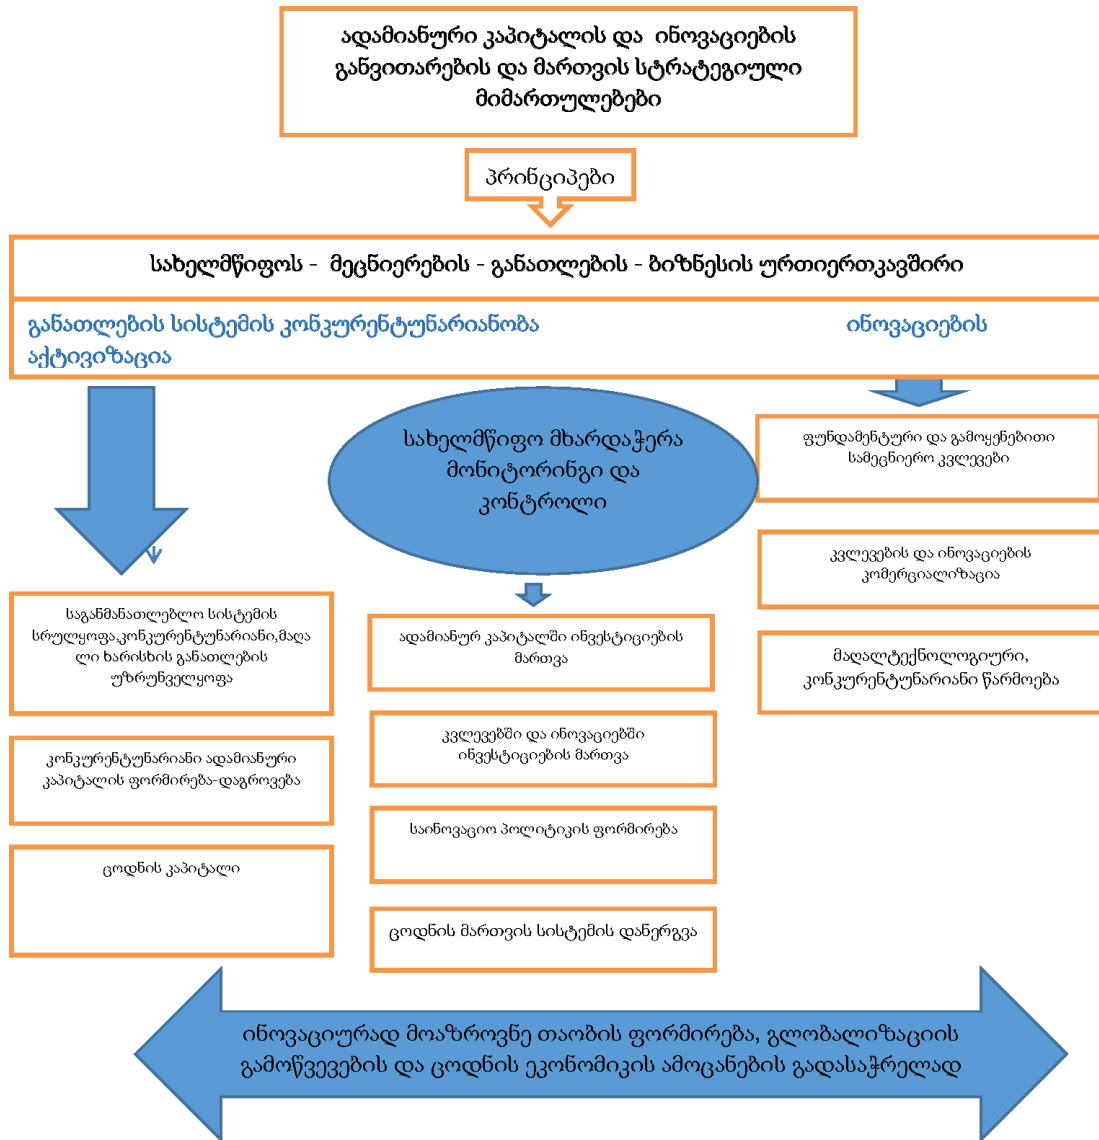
ადამიანური კაპიტალის და ინოვაციების განვითარების და მართვის სტრატეგიული მიმართულებები

პრინციპები

სახელმწიფოს - მეცნიერების - განათლების - ბიზნესის ურთიერთკავშირი

განათლების სისტემის კონკურენტუნარიანობა აქტივიზაცია

ინოვაციების

სახელმწიფო მხარდაჭერა მონიტორინგი და კონტროლი

ფუნდამენტური და გამოყენებითი სამეცნიერო კვლევები

კვლევების და ინოვაციების კომერციალიზაცია

მაღალტექნოლოგიური, კონკურენტუნარიანი წარმოება

საგანმანათლებლო სისტემის სრულყოფა,კონკურენტუნარიანი,მაღალი ხარისხის განათლების უზრუნველყოფა

კონკურენტუნარიანი ადამიანური კაპიტალის ფორმირება-დაგროვება

ცოდნის კაპიტალი

ადამიანურ კაპიტალში ინვესტიციების მართვა

კვლევებში და ინოვაციებში ინვესტიციების მართვა

საინოვაციო პოლიტიკის ფორმირება

ცოდნის მართვის სისტემის დანერგვა

ინოვაციურად მოაზროვნე თაობის ფორმირება, გლობალიზაციის გამოწვევების და ცოდნის ეკონომიკის ამოცანების გადასაჭრელად